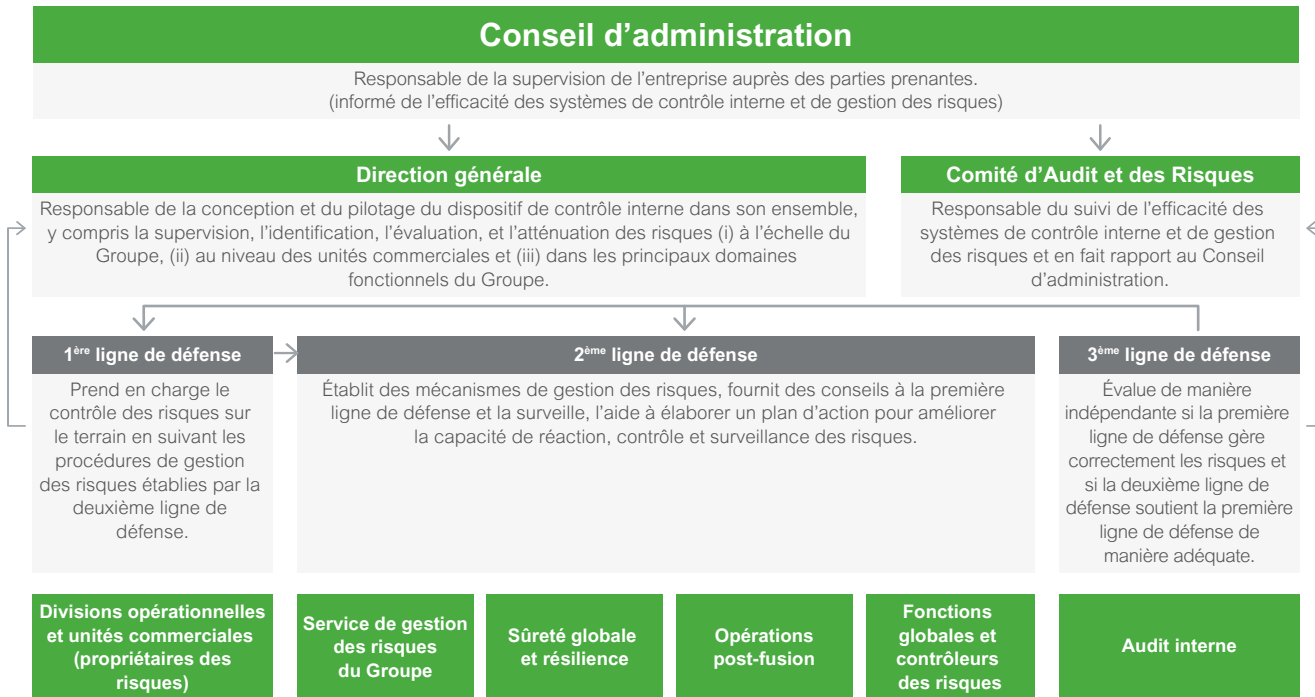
Conseil d’administration

Responsable de la supervision de l’entreprise auprès des parties prenantes. (informé de l’efficacité des systèmes de contrôle interne et de gestion des risques)

Direction générale

Responsable de la conception et du pilotage du dispositif de contrôle interne dans son ensemble, y compris la supervision, l’identification, l’évaluation, et l’atténuation des risques (i) à l’échelle du Groupe, (ii) au niveau des unités commerciales et (iii) dans les principaux domaines fonctionnels du Groupe.

Comité d’Audit et des Risques

Responsable du suivi de l’efficacité des systèmes de contrôle interne et de gestion des risques et en fait rapport au Conseil d’administration.

1ère ligne de défense

Prend en charge le contrôle des risques sur le terrain en suivant les procédures de gestion des risques établies par la deuxième ligne de défense.

2ème ligne de défense

Établit des mécanismes de gestion des risques, fournit des conseils à la première ligne de défense et la surveille, l’aide à élaborer un plan d’action pour améliorer la capacité de réaction, contrôle et surveillance des risques.

3ème ligne de défense

Évalue de manière indépendante si la première ligne de défense gère correctement les risques et si la deuxième ligne de défense soutient la première ligne de défense de manière adéquate.

Divisions opérationnelles et unités commerciales (propriétaires des risques)

Service de gestion des risques du Groupe

Sûreté globale et résilience

Opérations post-fusion

Fonctions globales et contrôleurs des risques

Audit interne